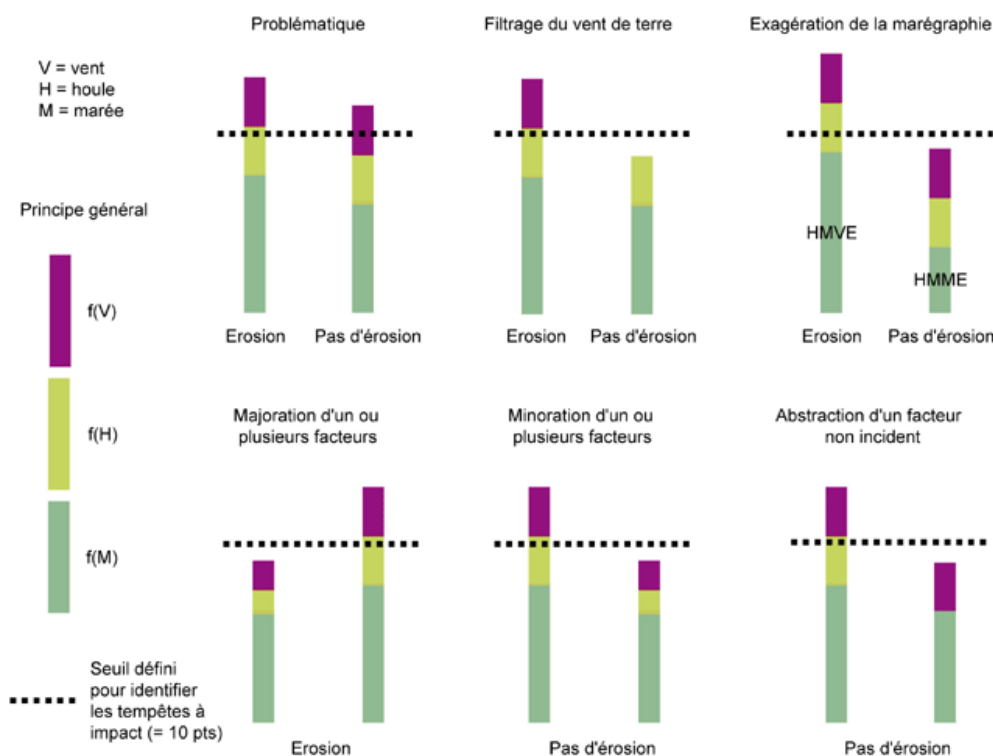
V = vent
H = houle
M = marée

Principe général

f(V)

f(H)

f(M)

Seuil défini pour identifier les tempêtes à impact (= 10 pts)

Problématique

Erosion Pas d'érosion

Filtrage du vent de terre

Erosion Pas d'érosion

Exagération de la marégraphie

HMVE

HMME

Erosion Pas d'érosion

Majoration d'un ou plusieurs facteurs

Erosion

Minoration d'un ou plusieurs facteurs

Pas d'érosion

Abstraction d'un facteur non incident

Pas d'érosion